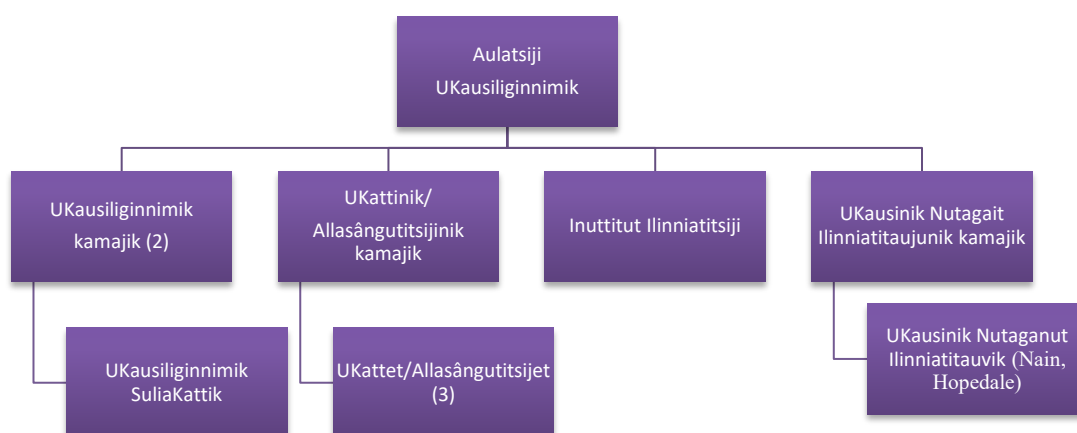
Aulatsiji UKausiliginnimik

UKausiliginnimik kamajik (2)

UKausiliginnimik SuliaKattik

UKattinik/ Allasângutitsijinik kamajik

UKattet/Allasângutitsijet (3)

Inuttitut Ilinniatitsiji

UKausinik Nutagait Ilinniatitaujunik kamajik

UKausinik Nutaganut Ilinniatitauvik (Nain, Hopedale)